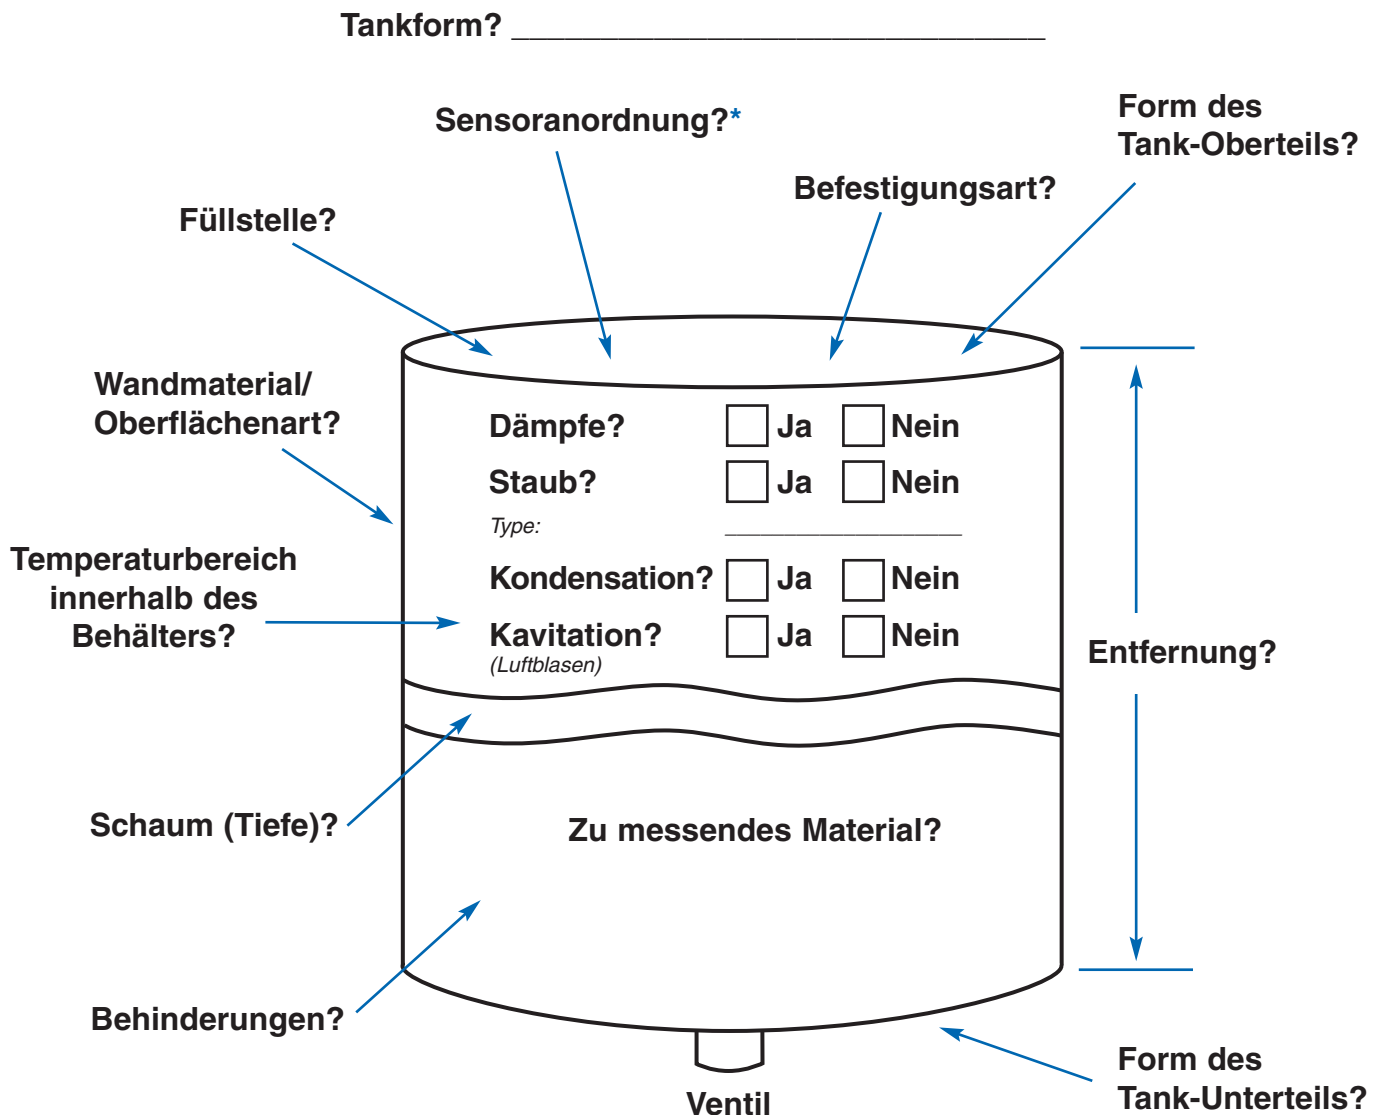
Tankform? ______________________________

Sensoranordnung?*

Form des Tank-Oberteils?

Befestigungsart?

Füllstelle?

Wandmaterial/ Oberflächenart?

Dämpfe? ☐ Ja ☐ Nein

Staub? ☐ Ja ☐ Nein

Type: ______________

Temperaturbereich innerhalb des Behälters?

Kondensation? ☐ Ja ☐ Nein

Kavitation? ☐ Ja ☐ Nein
(Luftblasen)

Entfernung?

Schaum (Tiefe)?

Zu messendes Material?

Behinderungen?

Form des Tank-Unterteils?

Ventil